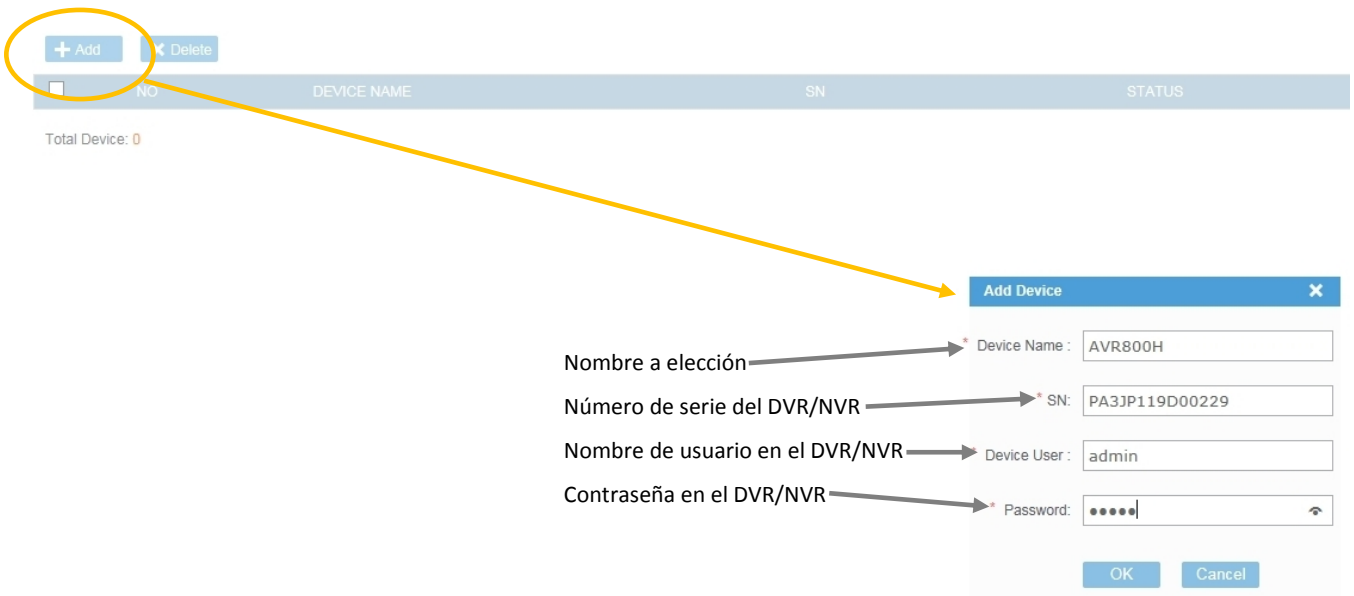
+ Add
Delete

| NO | DEVICE NAME | SN | STATUS |
|---|---|---|---|

Total Device: 0

Add Device

Nombre a elección
* Device Name : AVR800H

Número de serie del DVR/NVR
* SN: PA3JP119D00229

Nombre de usuario en el DVR/NVR
* Device User : admin

Contraseña en el DVR/NVR
* Password: •••••

OK
Cancel